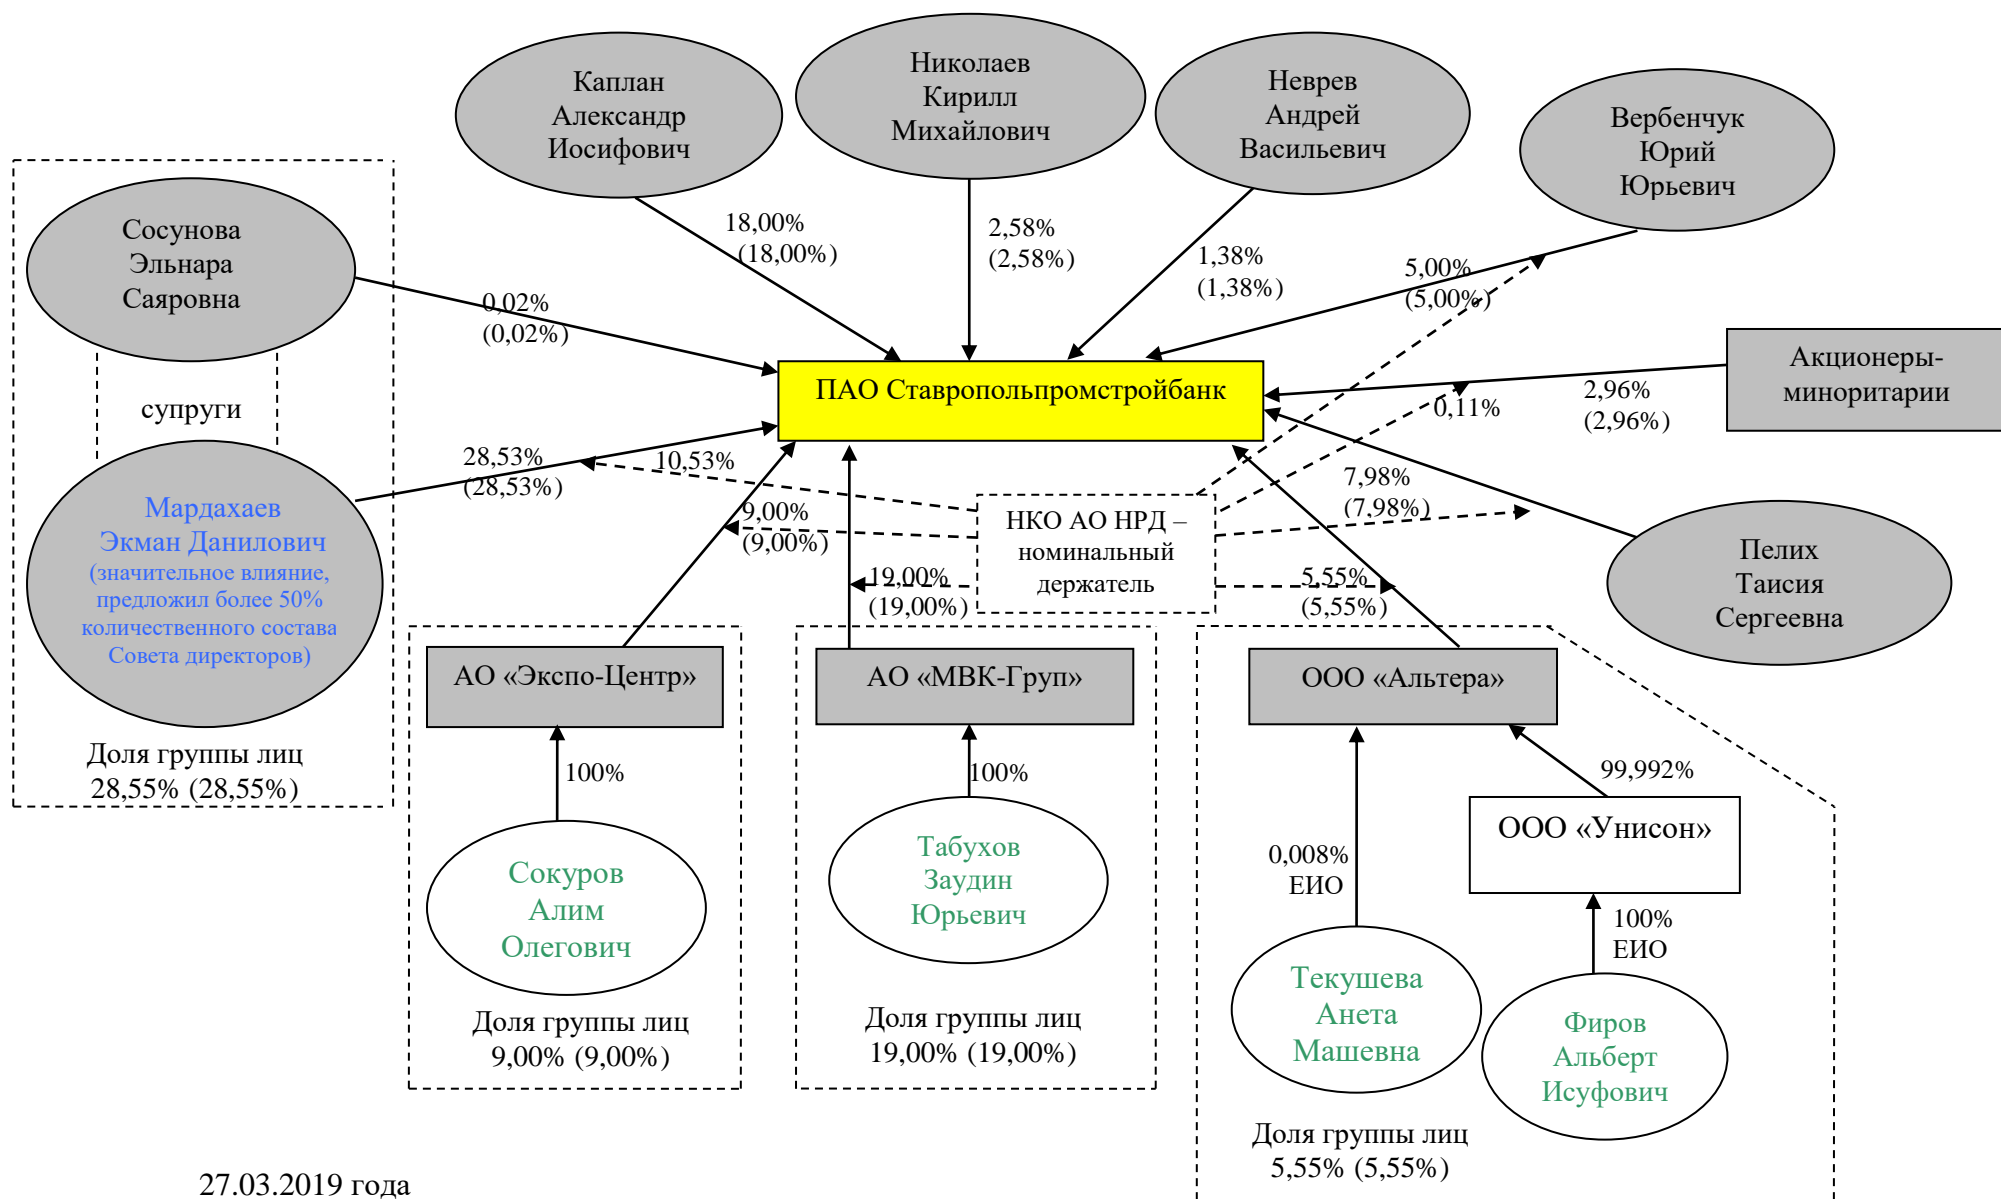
Каплан Александр Иосифович

Николаев Кирилл Михайлович

Неврев Андрей Васильевич

Вербенчук Юрий Юрьевич

Сосунова Эльнара Саяровна

супруги

Мардахаев Экман Данилович (значительное влияние, предложил более 50% количественного состава Совета директоров)

Доля группы лиц 28,55% (28,55%)

18,00% (18,00%)

2,58% (2,58%)

1,38% (1,38%)

5,00% (5,00%)

0,02% (0,02%)

ПАО Ставропольпромстройбанк

Акционеры-миноритарии

2,96% (2,96%)

0,11%

28,53% (28,53%)

10,53%

9,00% (9,00%)

НКО АО НРД – номинальный держатель

7,98% (7,98%)

19,00% (19,00%)

5,55% (5,55%)

Пелих Таисия Сергеевна

АО «Экспо-Центр»

100%

Сокуров Алим Олегович

Доля группы лиц 9,00% (9,00%)

АО «МВК-Груп»

100%

Табухов Заудин Юрьевич

Доля группы лиц 19,00% (19,00%)

ООО «Альтера»

99,992%

ООО «Унисон»

0,008% ЕИО

100% ЕИО

Текушева Анета Машевна

Фиров Альберт Исуфович

Доля группы лиц 5,55% (5,55%)

27.03.2019 года